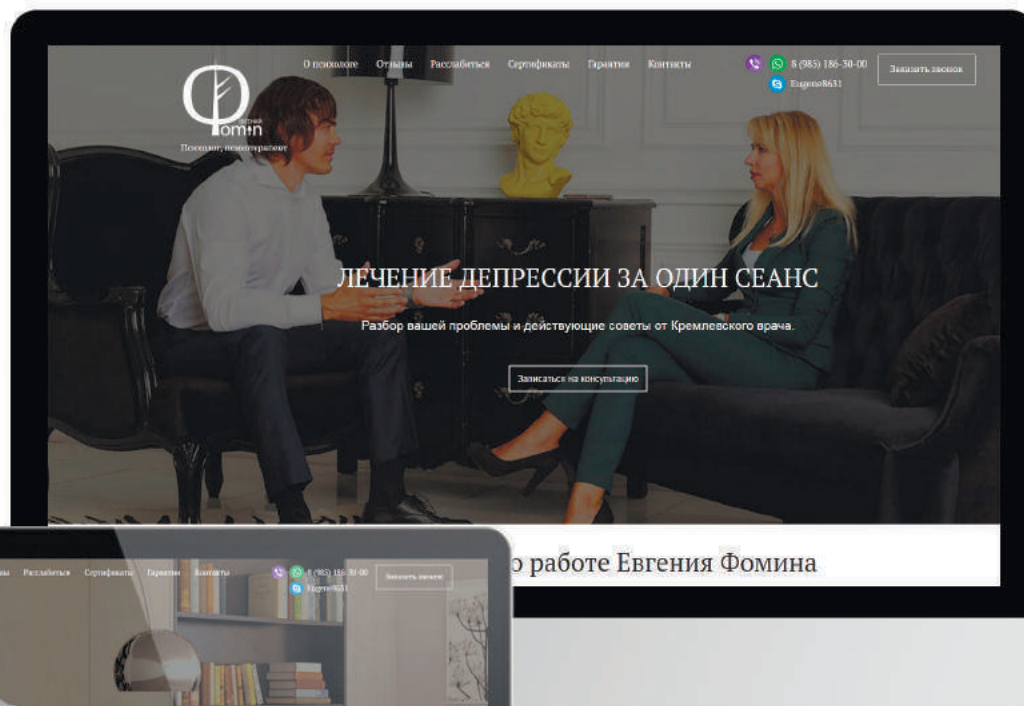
Евгений Фомin
Психолог, психотерапевт

О психологе Отзывы Расслабиться Сертификаты Гарантии Контакты

8 (985) 186-30-00
Eugeno8631

Заказать звонок

ЛЕЧЕНИЕ ДЕПРЕССИИ ЗА ОДИН СЕАНС

Разбор вашей проблемы и действующие советы от Кремлевского врача.

Записаться на консультацию

о работе Евгения Фомина

ы Расслабиться Сертификаты Гарантии Контакты

8 (985) 186-30-00
Eugeno8631

Заказать звонок